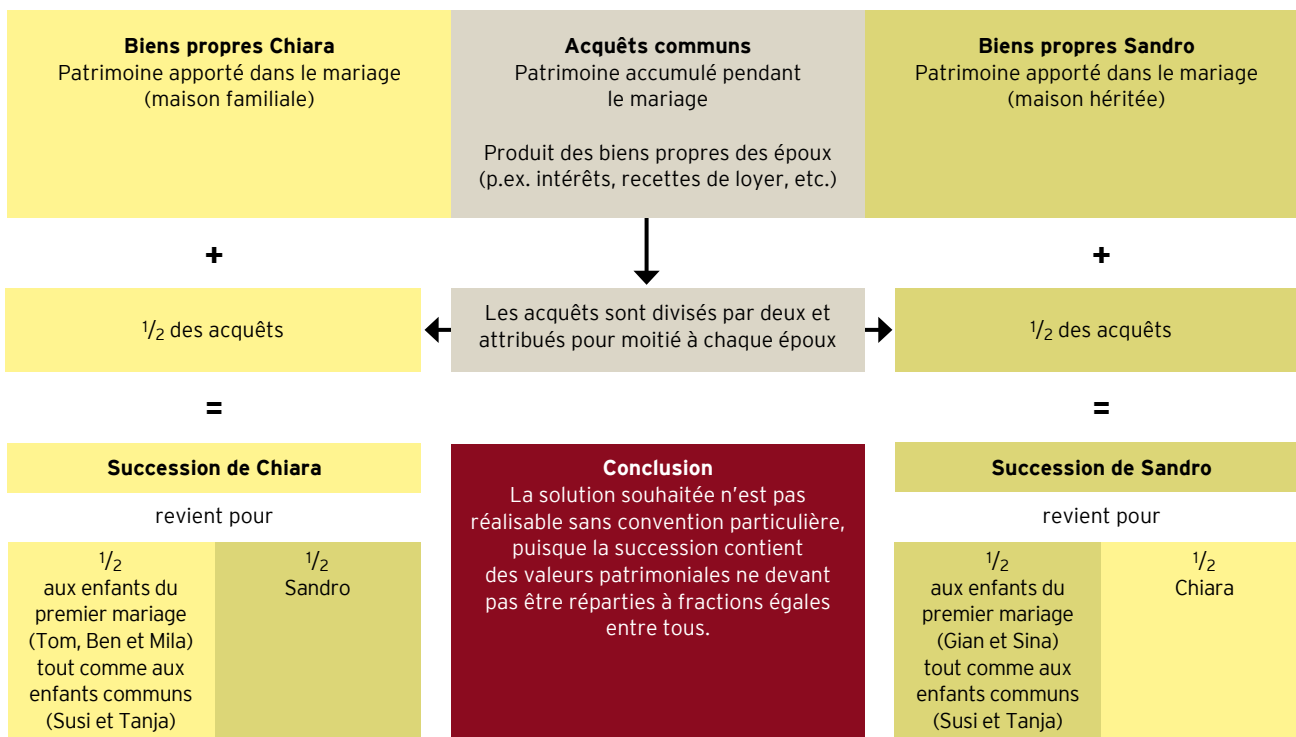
**Biens propres Chiara**
Patrimoine apporté dans le mariage (maison familiale)

**Acquêts communs**
Patrimoine accumulé pendant le mariage

Produit des biens propres des époux (p.ex. intérêts, recettes de loyer, etc.)

**Biens propres Sandro**
Patrimoine apporté dans le mariage (maison héritée)

+

+

$^1/_2$ des acquêts

Les acquêts sont divisés par deux et attribués pour moitié à chaque époux

$^1/_2$ des acquêts

=

=

**Succession de Chiara**

revient pour

| $^1/_2$ aux enfants du premier mariage (Tom, Ben et Mila) tout comme aux enfants communs (Susi et Tanja) | $^1/_2$ Sandro |
|---|---|

**Conclusion**
La solution souhaitée n'est pas réalisable sans convention particulière, puisque la succession contient des valeurs patrimoniales ne devant pas être réparties à fractions égales entre tous.

**Succession de Sandro**

revient pour

| $^1/_2$ aux enfants du premier mariage (Gian et Sina) tout comme aux enfants communs (Susi et Tanja) | $^1/_2$ Chiara |
|---|---|